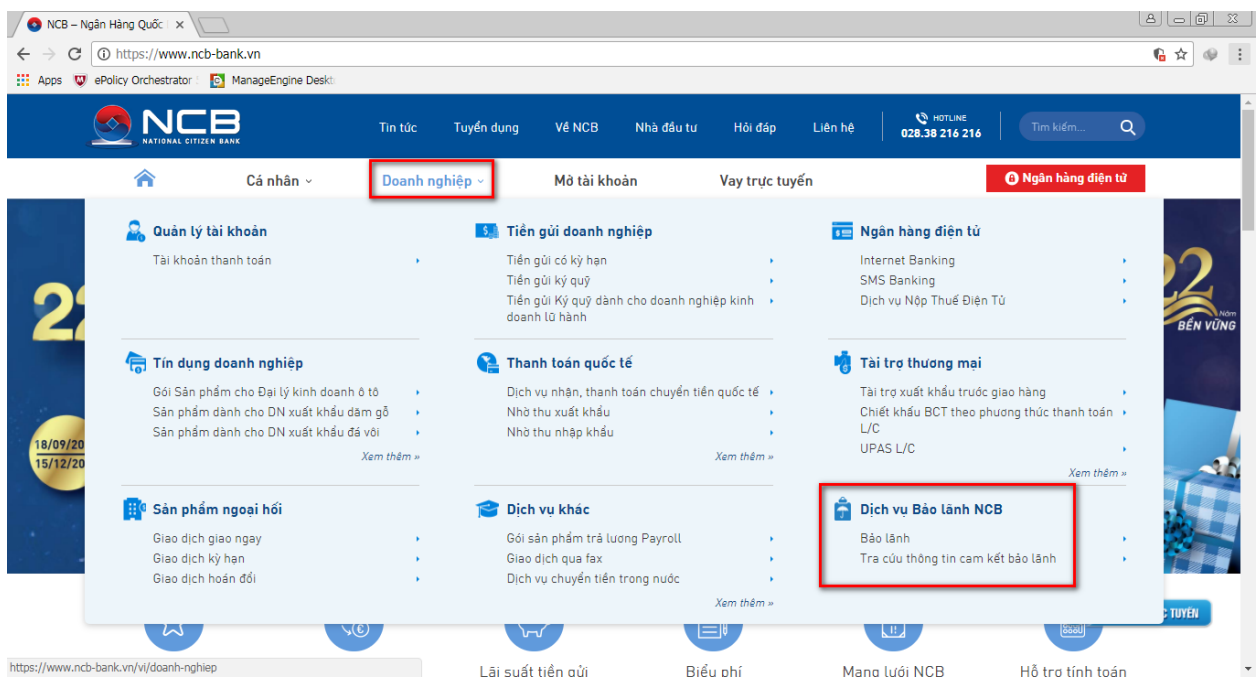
NCB – Ngân Hàng Quốc ×

https://www.ncb-bank.vn

Apps ePolicy Orchestrator ManageEngine Deskt

NCB NATIONAL CITIZEN BANK

Tin tức Tuyển dụng Về NCB Nhà đầu tư Hỏi đáp Liên hệ HOTLINE 028.38 216 216 Tìm kiếm...

Cá nhân Doanh nghiệp Mở tài khoản Vay trực tuyến Ngân hàng điện tử

Quản lý tài khoản
Tài khoản thanh toán

Tiền gửi doanh nghiệp
Tiền gửi có kỳ hạn
Tiền gửi ký quỹ
Tiền gửi Ký quỹ dành cho doanh nghiệp kinh doanh lữ hành

Ngân hàng điện tử
Internet Banking
SMS Banking
Dịch vụ Nộp Thuế Điện Tử

Tín dụng doanh nghiệp
Gói Sản phẩm cho Đại lý kinh doanh ô tô
Sản phẩm dành cho DN xuất khẩu dăm gỗ
Sản phẩm dành cho DN xuất khẩu đá vôi
Xem thêm »

Thanh toán quốc tế
Dịch vụ nhận, thanh toán chuyển tiền quốc tế
Nhờ thu xuất khẩu
Nhờ thu nhập khẩu
Xem thêm »

Tài trợ thương mại
Tài trợ xuất khẩu trước giao hàng
Chiết khấu BCT theo phương thức thanh toán L/C
UPAS L/C
Xem thêm »

Sản phẩm ngoại hối
Giao dịch giao ngay
Giao dịch kỳ hạn
Giao dịch hoán đổi

Dịch vụ khác
Gói sản phẩm trả lương Payroll
Giao dịch qua fax
Dịch vụ chuyển tiền trong nước
Xem thêm »

Dịch vụ Bảo lãnh NCB
Bảo lãnh
Tra cứu thông tin cam kết bảo lãnh

22
18/09/20
15/12/20
22 BỀN VỮNG
C TUYẾN

https://www.ncb-bank.vn/vi/doanh-nghiep

Lãi suất tiền gửi Biểu phí Mạng lưới NCB Hỗ trợ tính toán